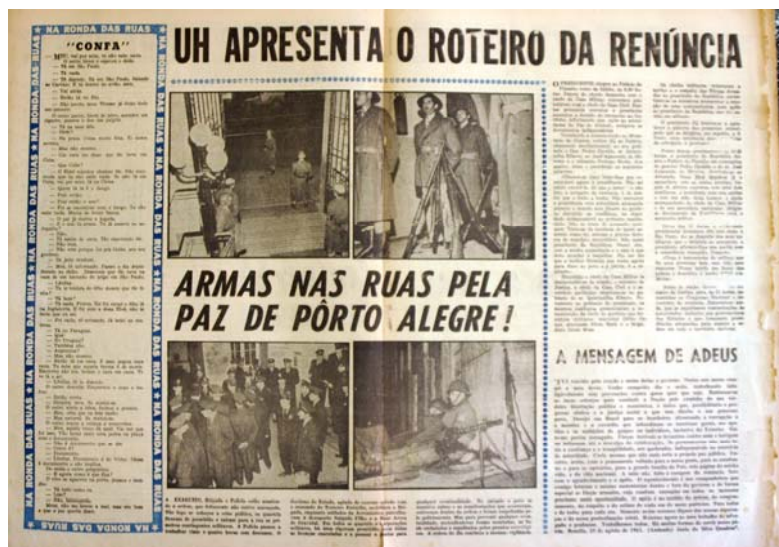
NA RONDA DAS RUAS ★ NA RONDA DAS RUAS ★ NA RONDA DAS RUAS ★ NA RONDA DAS RUAS ★ NA RONDA DAS RUAS ★ NA RONDA DAS RUAS ★ NA RONDA DAS RUAS

"CONFA"

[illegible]

UH APRESENTA O ROTEIRO DA RENÚNCIA

ARMAS NAS RUAS PELA PAZ DE PÔRTO ALEGRE!

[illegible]

A MENSAGEM DE ADEUS

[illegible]